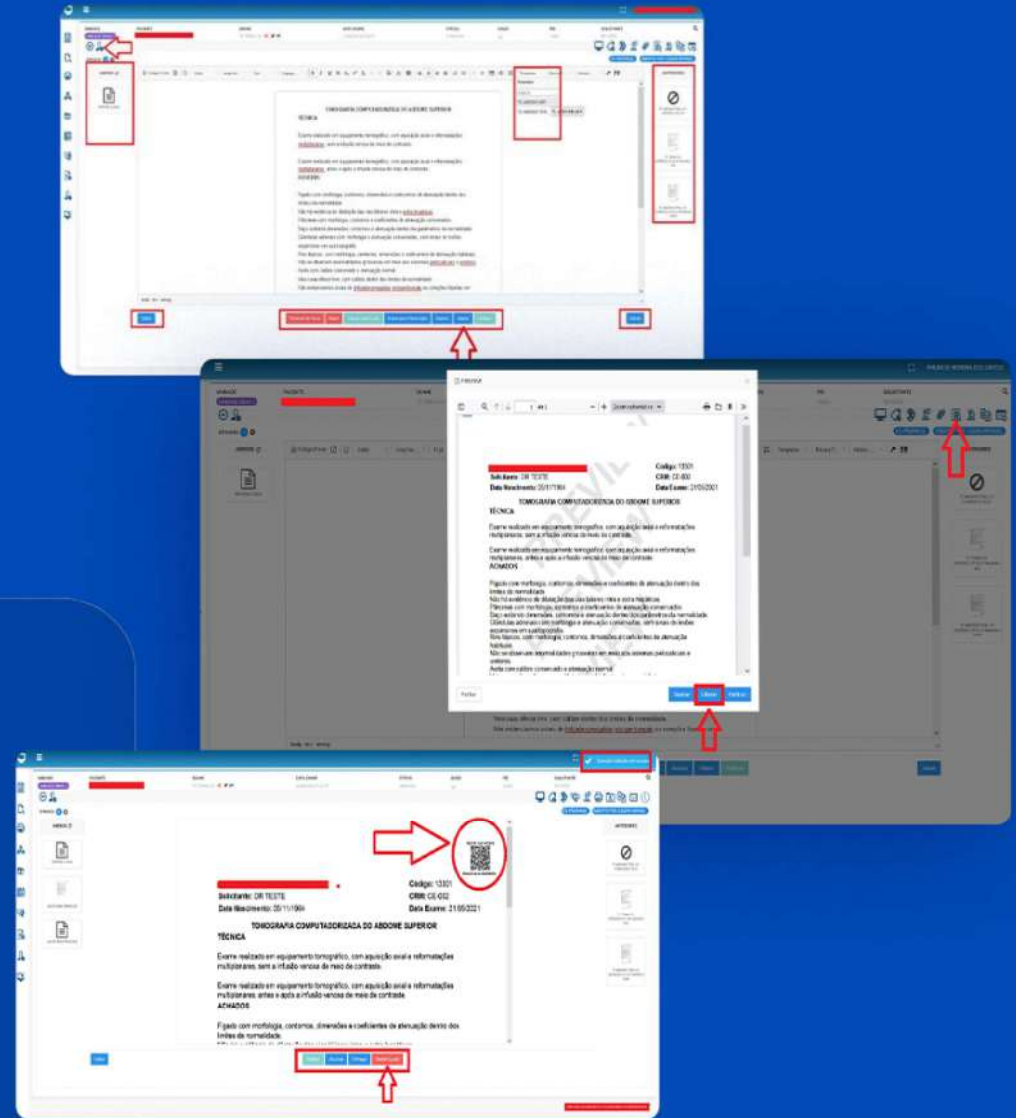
TOMOGRAFIA COMPUTADORIZADA DO ABDOME SUPERIOR
TÉCNICA

Exame realizado em equipamento tomográfico, com aquisição axial e reformatações multiplanares, sem a infusão venosa de meio de contraste.

Exame realizado em equipamento tomográfico, com aquisição axial e reformatações multiplanares, antes e após a infusão venosa de meio de contraste.
ACHADOS

PREVIEW

Solicitante: DR TESTE
Data Nascimento: 05/11/1984
Código: 13301
CRM: CE-002
Data Exame: 21/05/2021

TOMOGRAFIA COMPUTADORIZADA DO ABDOME SUPERIOR
TÉCNICA

Exame realizado em equipamento tomográfico, com aquisição axial e reformatações multiplanares, sem a infusão venosa de meio de contraste.

Exame realizado em equipamento tomográfico, com aquisição axial e reformatações multiplanares, antes e após a infusão venosa de meio de contraste.
ACHADOS

Fígado com morfologia, contornos, dimensões e coeficientes de atenuação dentro dos limites da normalidade.
Não há evidência de dilatação das vias biliares intra e extra-hepáticas.
Pâncreas com morfologia, contornos e coeficientes de atenuação conservados.
Baço exibindo dimensões, contornos e atenuação dentro dos parâmetros da normalidade.
Glândulas adrenais com morfologia e atenuação conservadas, sem sinais de lesões expansivas em sua topografia.
Rins tópicos, com morfologia, contornos, dimensões e coeficientes de atenuação habituais.
Não se observam anormalidades grosseiras em alças intestinais parcialmente incluídas.
Aorta com calibre conservado e atenuação normal.

Fechar
Liberar

Solicitante: DR TESTE
Data Nascimento: 05/11/1984
Código: 13301
CRM: CE-002
Data Exame: 21/05/2021

TOMOGRAFIA COMPUTADORIZADA DO ABDOME SUPERIOR
TÉCNICA

Exame realizado em equipamento tomográfico, com aquisição axial e reformatações multiplanares, sem a infusão venosa de meio de contraste.

Exame realizado em equipamento tomográfico, com aquisição axial e reformatações multiplanares, antes e após a infusão venosa de meio de contraste.
ACHADOS

Fígado com morfologia, contornos, dimensões e coeficientes de atenuação dentro dos limites da normalidade.